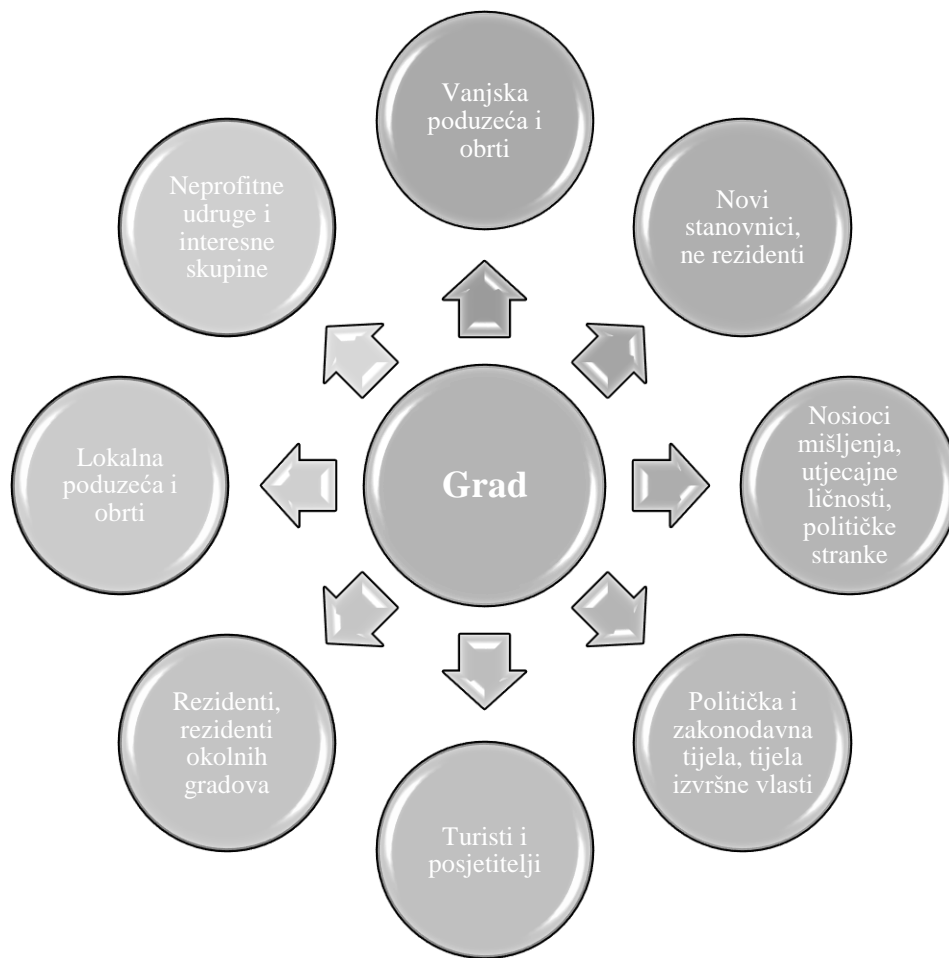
Vanjska poduzeća i obrti

Neprofitne udruge i interesne skupine

Novi stanovnici, ne rezidenti

Grad

Lokalna poduzeća i obrti

Nosioci mišljenja, utjecajne ličnosti, političke stranke

Rezidenti, rezidenti okolnih gradova

Politička i zakonodavna tijela, tijela izvršne vlasti

Turisti i posjetitelji